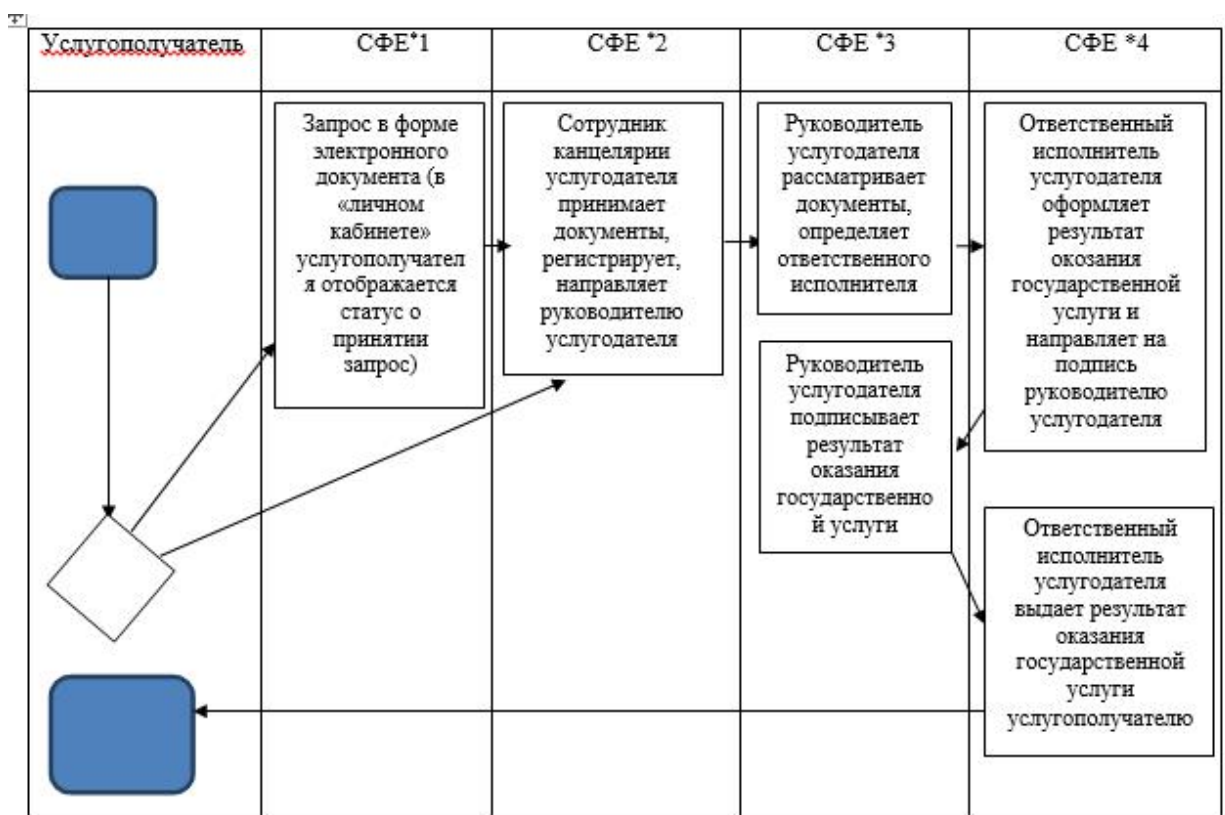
| Услугополучатель | СФЕ*1 | СФЕ *2 | СФЕ *3 | СФЕ *4 |
|---|---|---|---|---|

Запрос в форме электронного документа (в «личном кабинете» услугополучателя отображается статус о принятии запрос)

Сотрудник канцелярии услугодателя принимает документы, регистрирует, направляет руководителю услугодателя

Руководитель услугодателя рассматривает документы, определяет ответственного исполнителя

Ответственный исполнитель услугодателя оформляет результат оказания государственной услуги и направляет на подпись руководителю услугодателя

Руководитель услугодателя подписывает результат оказания государственной услуги

Ответственный исполнитель услугодателя выдает результат оказания государственной услуги услугополучателю